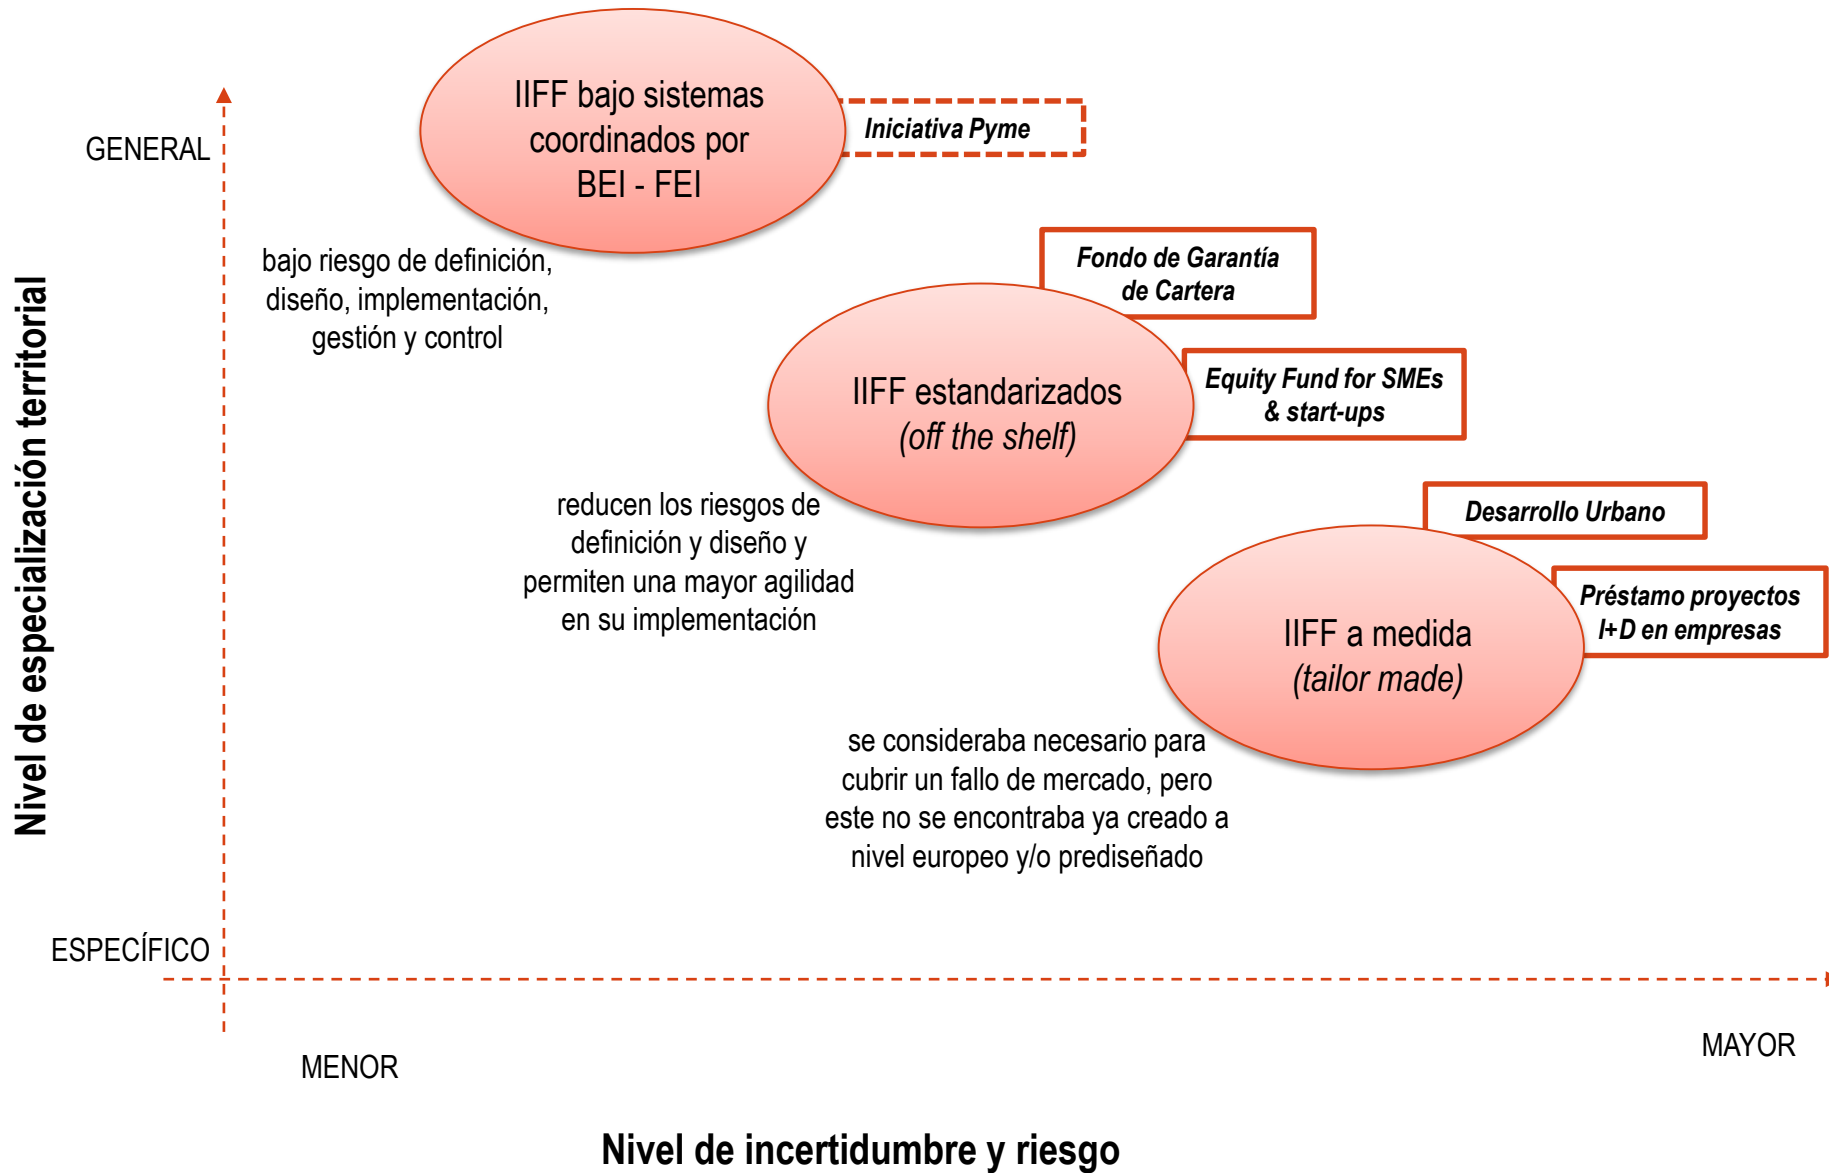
Nivel de especialización territorial

GENERAL

IIFF bajo sistemas coordinados por BEI - FEI

Iniciativa Pyme

bajo riesgo de definición, diseño, implementación, gestión y control

Fondo de Garantía de Cartera

IIFF estandarizados (off the shelf)

Equity Fund for SMEs & start-ups

reducen los riesgos de definición y diseño y permiten una mayor agilidad en su implementación

Desarrollo Urbano

IIFF a medida (tailor made)

Préstamo proyectos I+D en empresas

se consideraba necesario para cubrir un fallo de mercado, pero este no se encontraba ya creado a nivel europeo y/o prediseñado

ESPECÍFICO

MENOR

MAYOR

Nivel de incertidumbre y riesgo